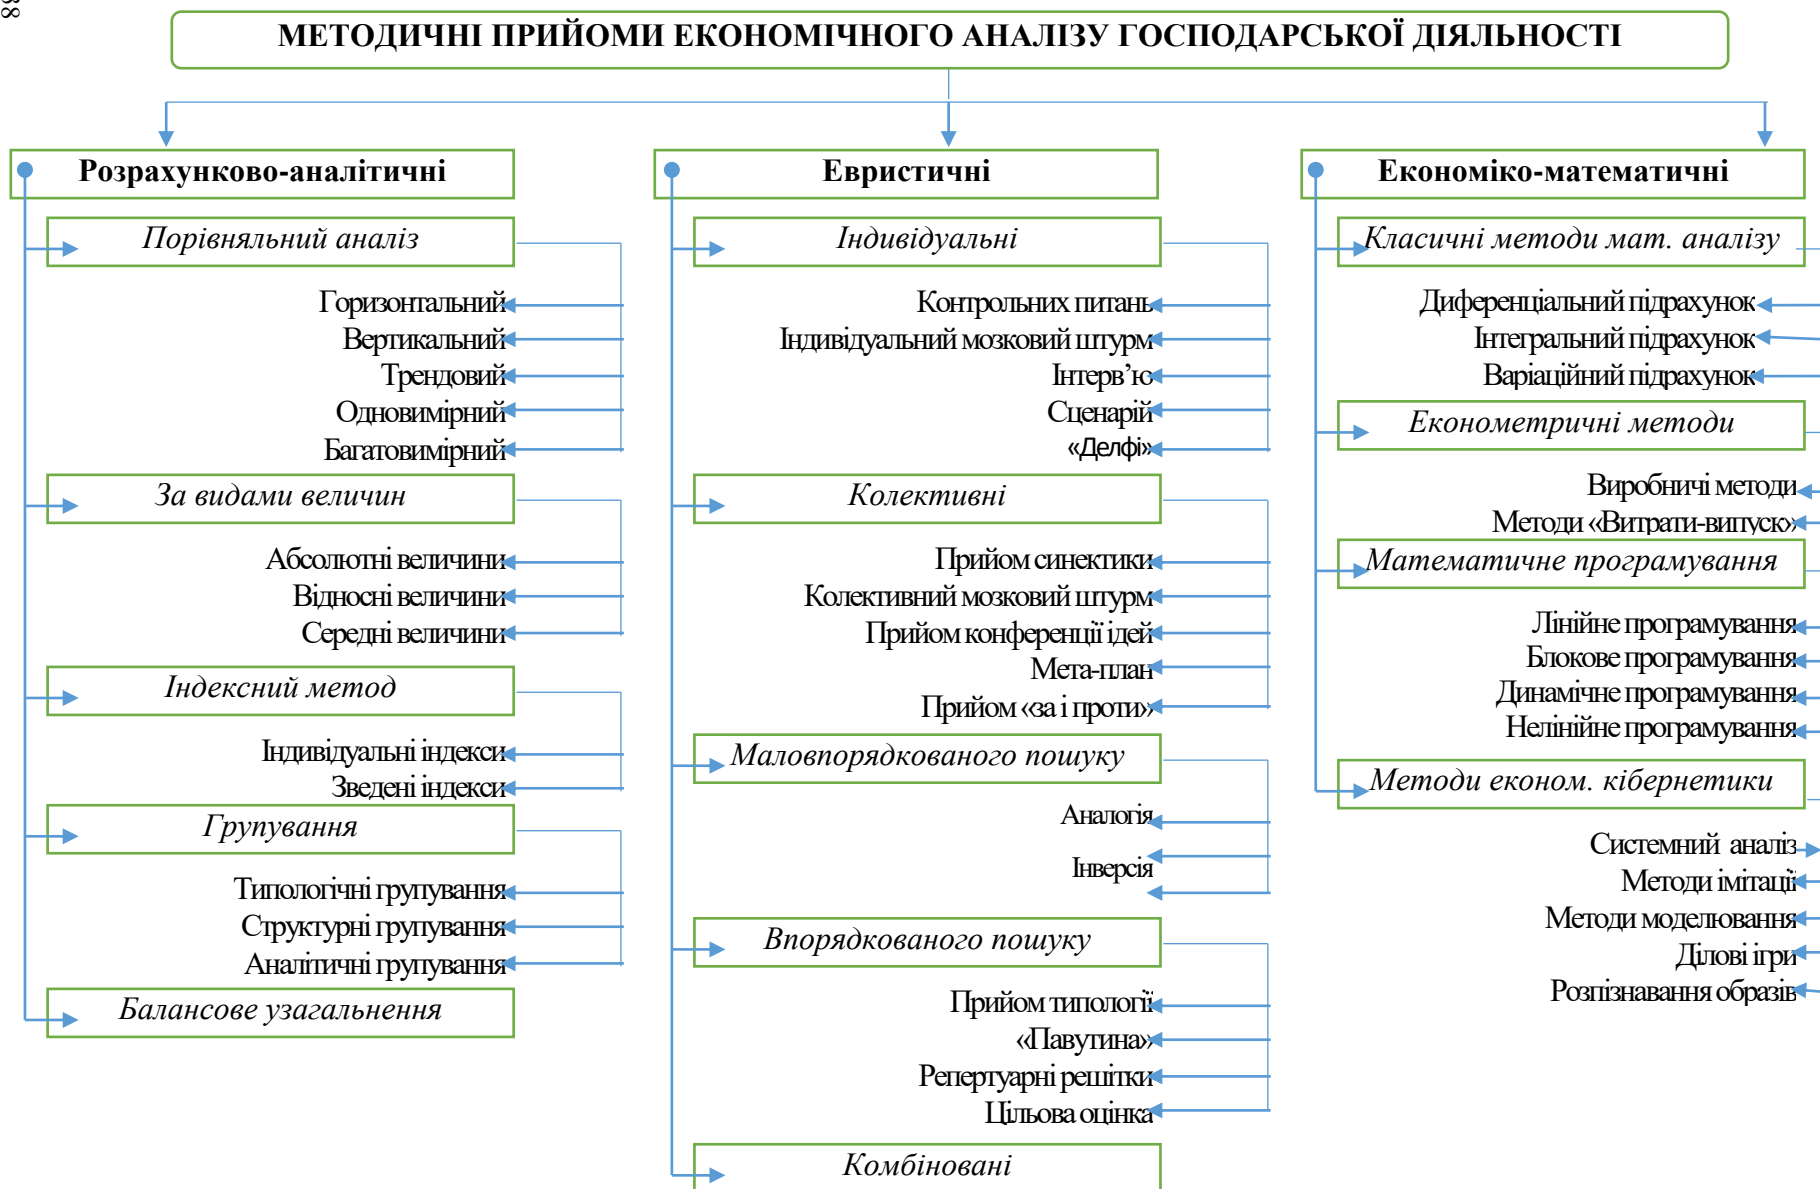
8

МЕТОДИЧНІ ПРИЙОМИ ЕКОНОМІЧНОГО АНАЛІЗУ ГОСПОДАРСЬКОЇ ДІЯЛЬНОСТІ

Розрахунково-аналітичні

Порівняльний аналіз

Горизонтальний

Вертикальний

Трендовий

Одновимірний

Багатовимірний

За видами величин

Абсолютні величини

Відносні величини

Середні величини

Індексний метод

Індивідуальні індекси

Зведені індекси

Групування

Типологічні групування

Структурні групування

Аналітичні групування

Балансове узагальнення

Евристичні

Індивідуальні

Контрольних питань

Індивідуальний мозковий штурм

Інтерв'ю

Сценарій

«Дельфі»

Колективні

Прийом синектики

Колективний мозковий штурм

Прийом конференції ідей

Мета-план

Прийом «за і проти»

Маловпорядкованого пошуку

Аналогія

Інверсія

Впорядкованого пошуку

Прийом типології

«Павутина»

Репертуарні решітки

Цільова оцінка

Комбіновані

Економіко-математичні

Класичні методи мат. аналізу

Диференціальний підрахунок

Інтегральний підрахунок

Варіаційний підрахунок

Економетричні методи

Виробничі методи

Методи «Витрати-випуск»

Математичне програмування

Лінійне програмування

Блокове програмування

Динамічне програмування

Нелінійне програмування

Методи економ. кібернетики

Системний аналіз

Методи імітації

Методи моделювання

Ділові ігри

Розпізнавання образів